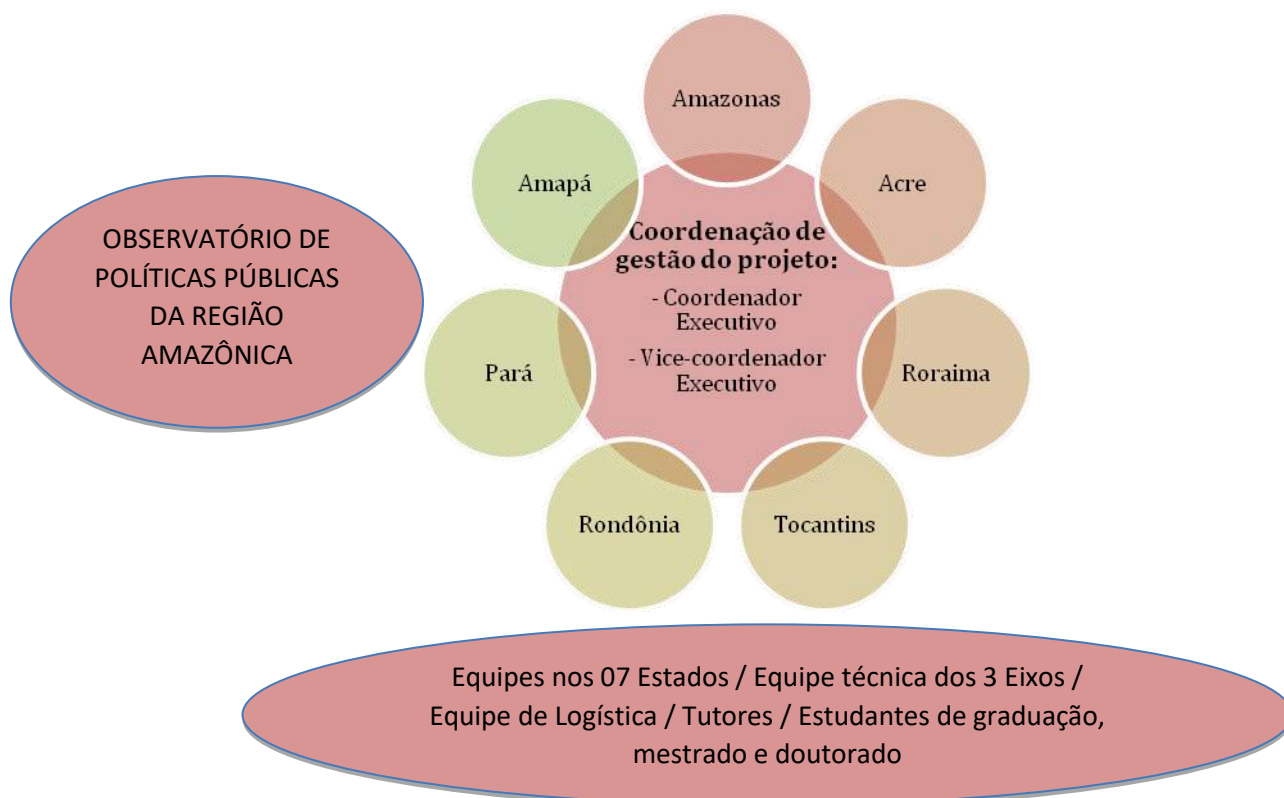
OBSERVATÓRIO DE POLÍTICAS PÚBLICAS DA REGIÃO AMAZÔNICA

Amazonas

Acre

Amapá

Coordenação de gestão do projeto:
- Coordenador Executivo
- Vice-coordenador Executivo

Pará

Roraima

Rondônia

Tocantins

Equipes nos 07 Estados / Equipe técnica dos 3 Eixos / Equipe de Logística / Tutores / Estudantes de graduação, mestrado e doutorado